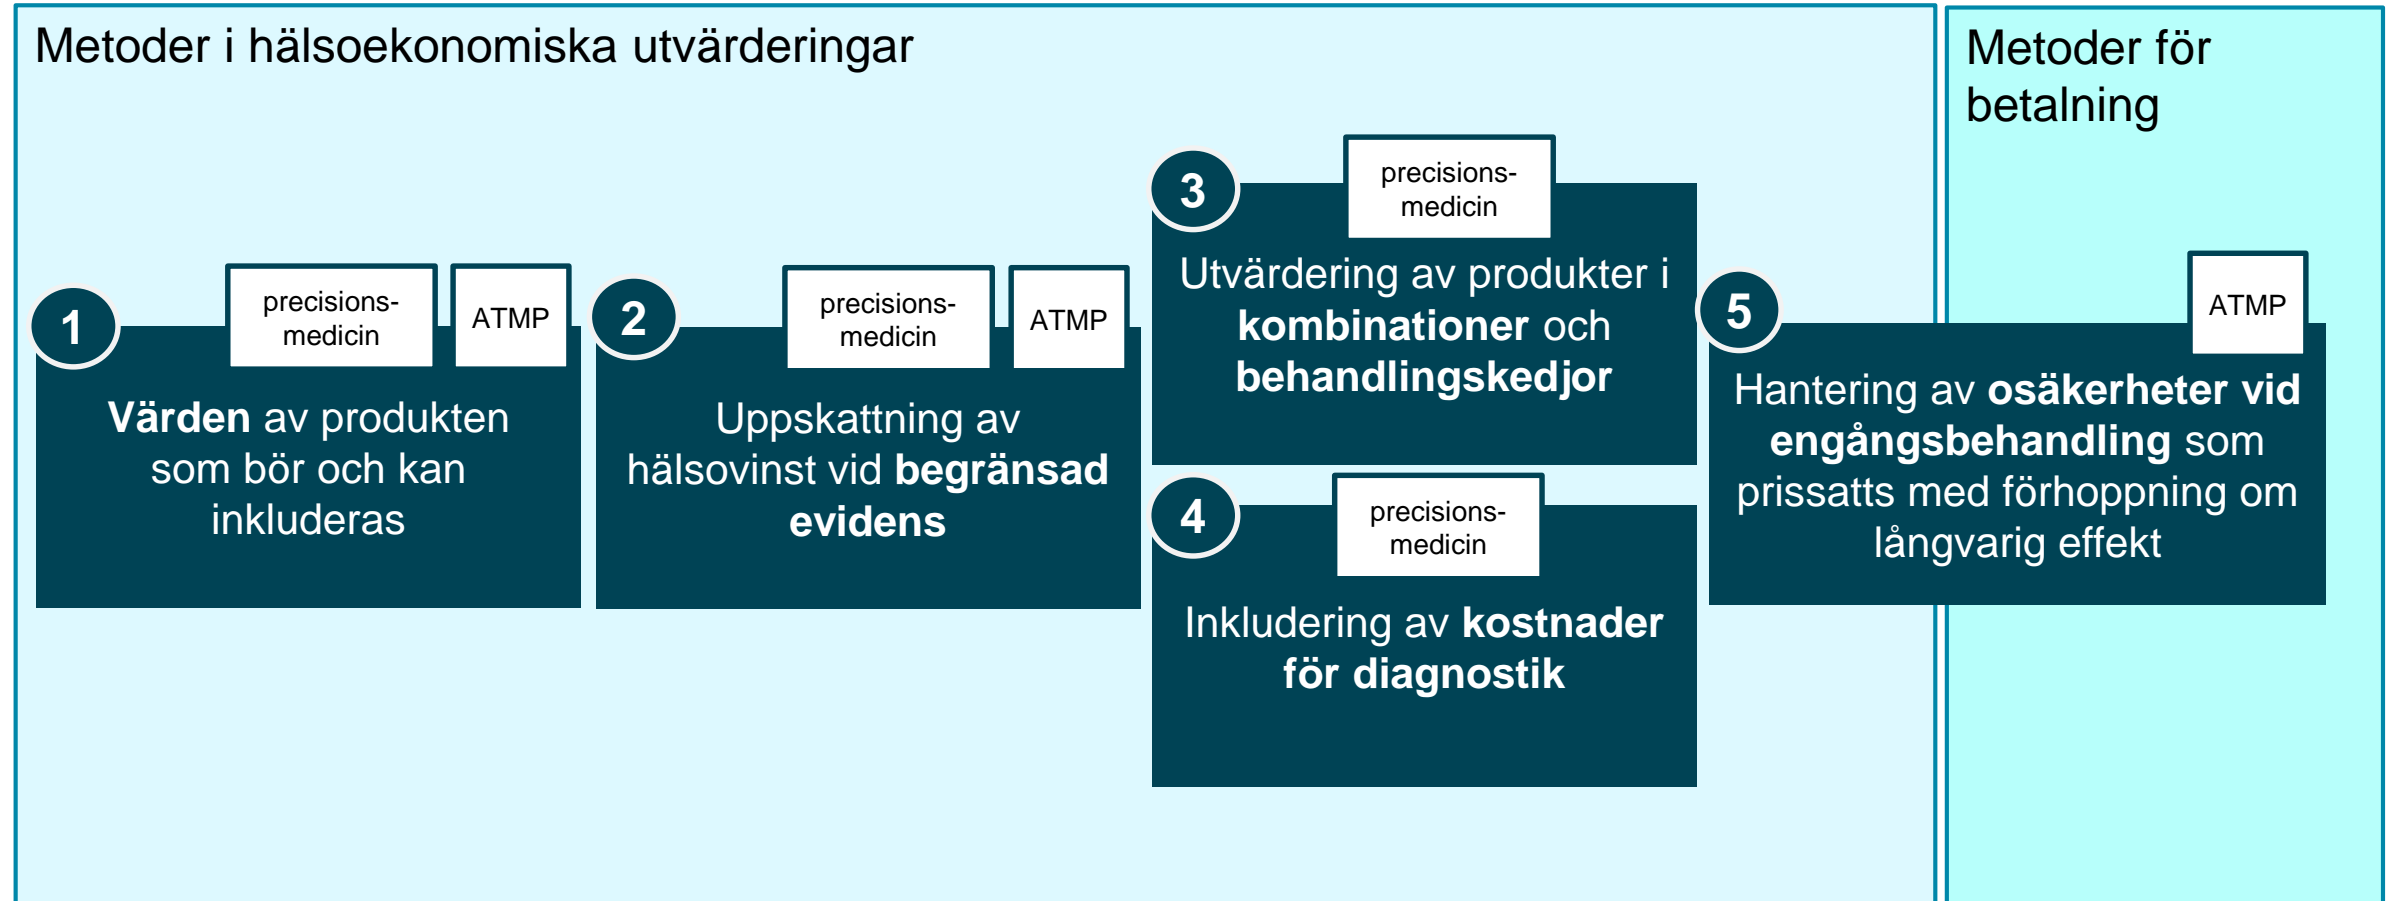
Metoder i hälsoekonomiska utvärderingar

Metoder för betalning

1

precisions-medicin

ATMP

Värden av produkten som bör och kan inkluderas

2

precisions-medicin

ATMP

Uppskattning av hälsovinst vid begränsad evidens

3

precisions-medicin

Utvärdering av produkter i kombinationer och behandlingskedjor

4

precisions-medicin

Inkludering av kostnader för diagnostik

5

ATMP

Hantering av osäkerheter vid engångsbehandling som prissatts med förhoppning om långvarig effekt